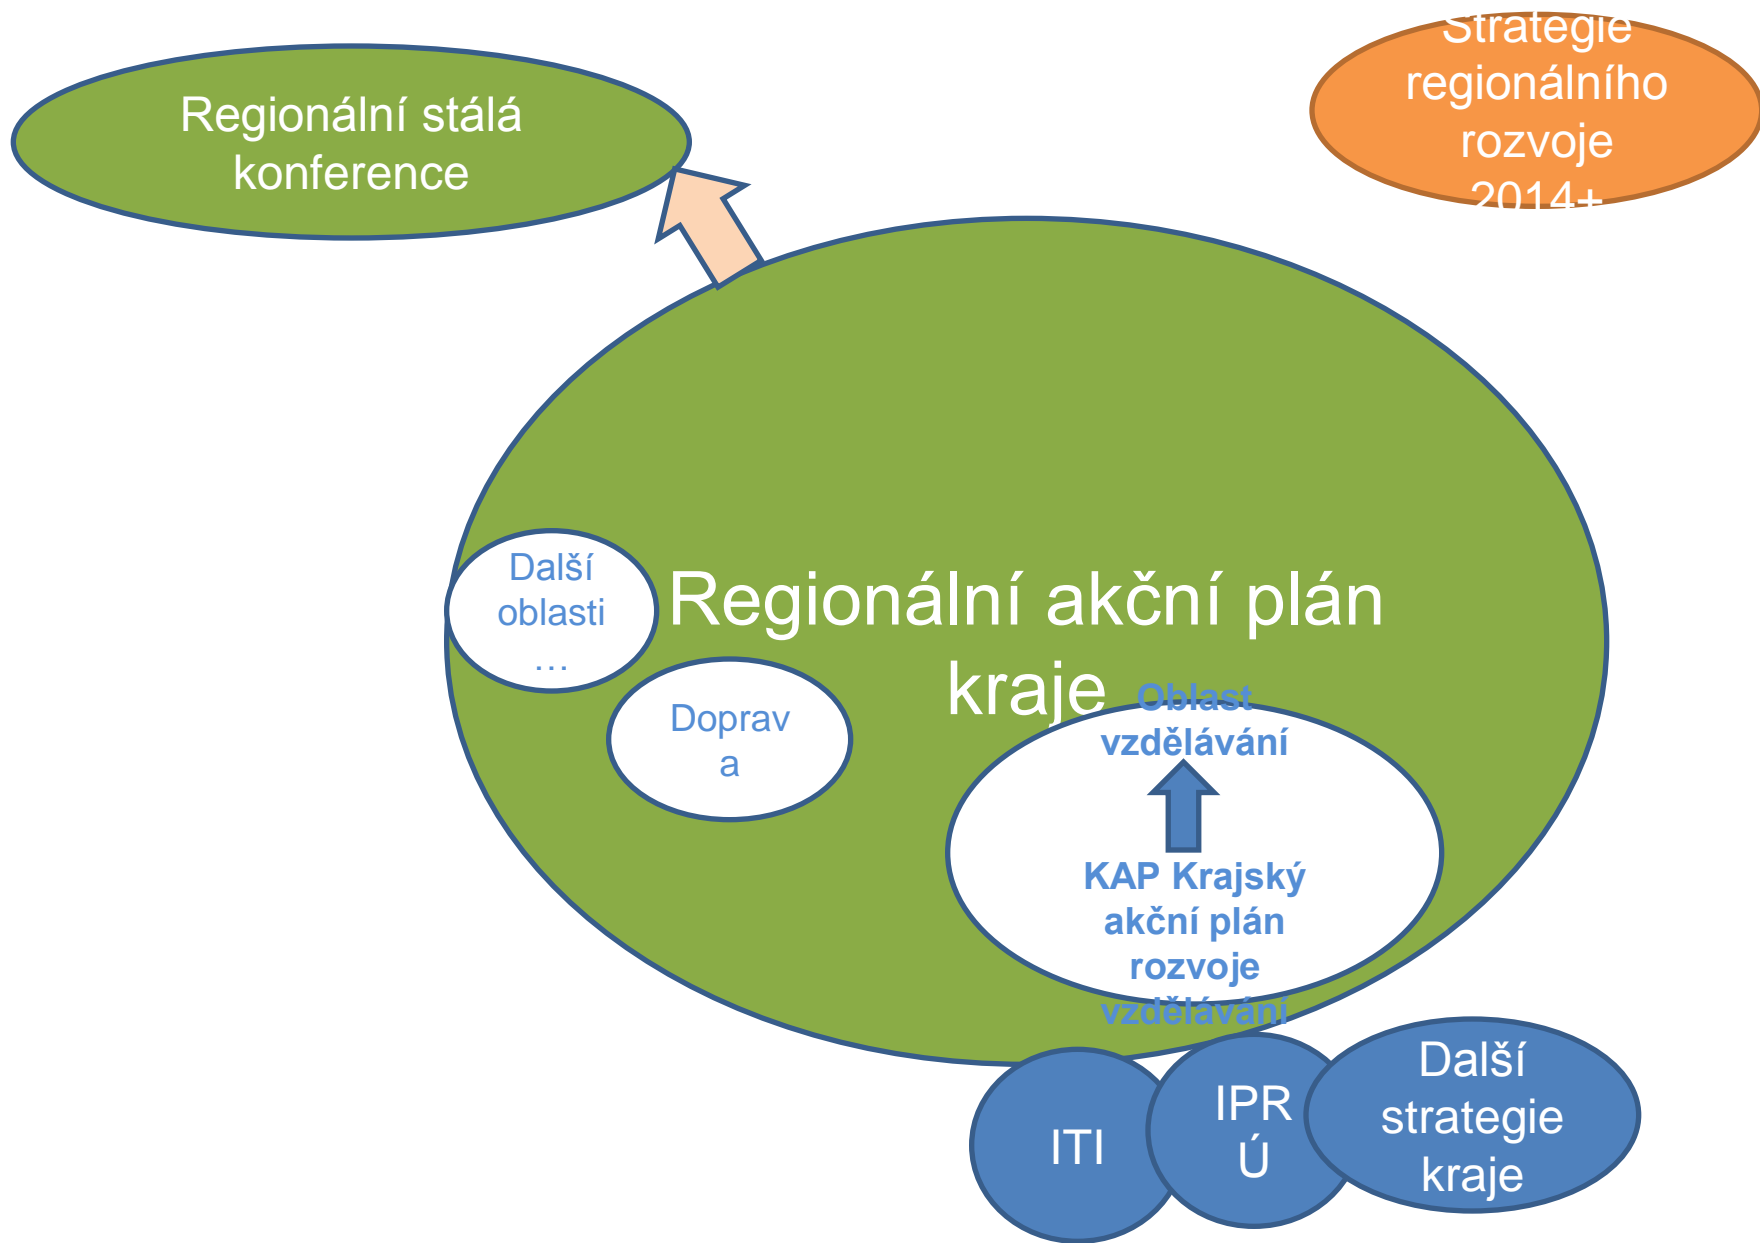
Regionální stálá konference

Strategie regionálního rozvoje 2014+

Regionální akční plán kraje

Další oblasti …

Doprav a

Oblast vzdělávání

KAP Krajský akční plán rozvoje vzdělávání

ITI

IPR Ú

Další strategie kraje